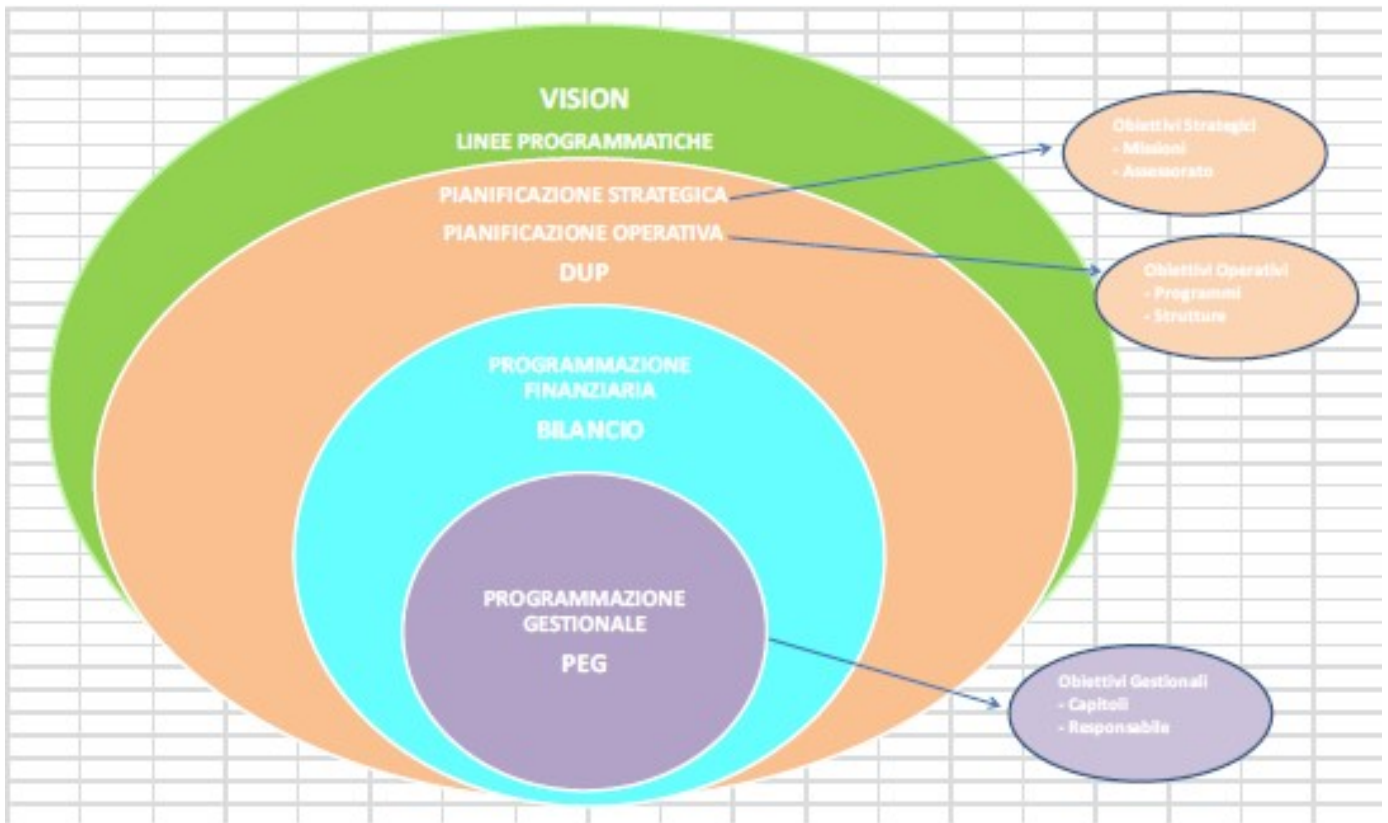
VISION
LINEE PROGRAMMATICHE
PIANIFICAZIONE STRATEGICA
PIANIFICAZIONE OPERATIVA
DUP

Obiettivi Strategici
- Missioni
- Assessorato

Obiettivi Operativi
- Programmi
- Strutture

PROGRAMMAZIONE FINANZIARIA
BILANCIO

PROGRAMMAZIONE GESTIONALE
PEG

Obiettivi Gestionali
- Capitoli
- Responsabile